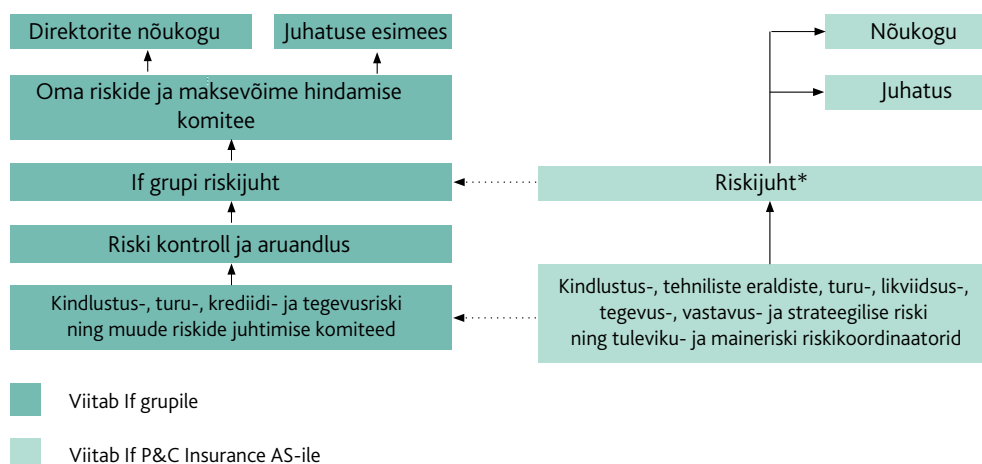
Direktorite nõukogu

Juhatuse esimees

Oma riskide ja maksevõime hindamise komitee

If grupi riskijuht

Riski kontroll ja aruandlus

Kindlustus-, turu-, krediidi- ja tegevusriski ning muude riskide juhtimise komiteed

Nõukogu

Juhatus

Riskijuht*

Kindlustus-, tehniliste eraldiste, turu-, likviidsus-, tegevus-, vastavus- ja strateegilise riski ning tuleviku- ja maineriski riskikoordinaatorid

Viitab If grupile

Viitab If P&C Insurance AS-ile